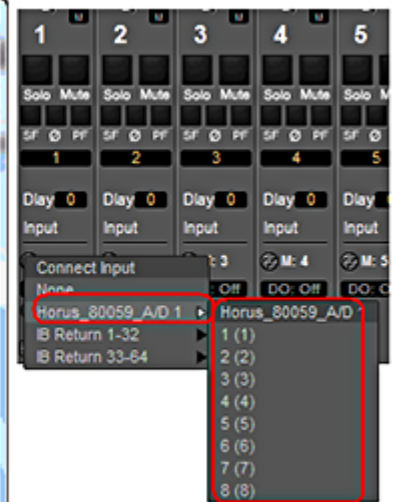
M M M M M

1 2 3 4 5

Solo Mute Solo Mute Solo Mute Solo Mute Solo Mute

SF Ø PF SF Ø PF SF Ø PF SF Ø PF SF Ø

1 2 3 4 5

Dlay 0 Dlay 0 Dlay 0 Dlay 0 Dlay 0

Input Input Input Input Input

M: 3 M: 4 M: 5

DO: Off DO: Off DO: Off

Connect Input
None
Horus_80059_A/D 1
IB Return 1-32
IB Return 33-64

Horus_80059_A/D
1 (1)
2 (2)
3 (3)
4 (4)
5 (5)
6 (6)
7 (7)
8 (8)